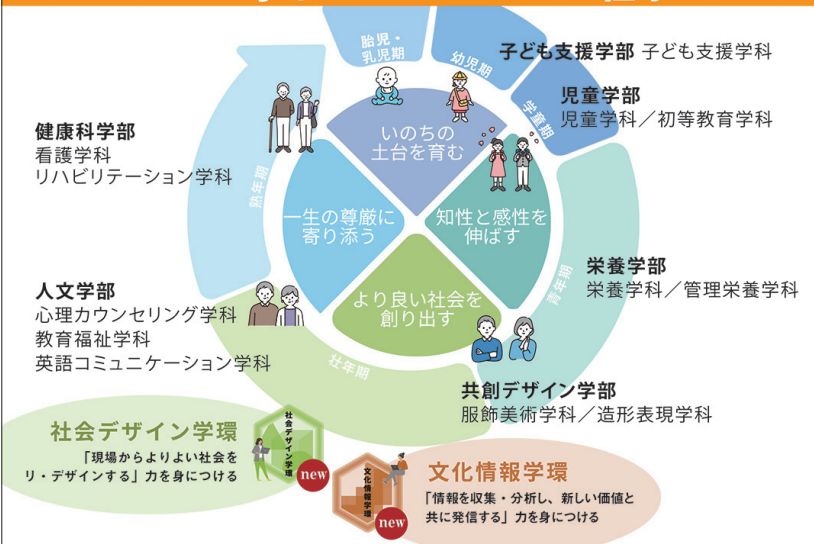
胎児・乳児期

幼児期

子ども支援学部 子ども支援学科

学童期

児童学部
児童学科／初等教育学科

健康科学部
看護学科
リハビリテーション学科

熟年期

いのちの土台を育む

一生の尊厳に寄り添う

知性と感性を伸ばす

より良い社会を創り出す

栄養学部
栄養学科／管理栄養学科

青年期

人文学部
心理カウンセリング学科
教育福祉学科
英語コミュニケーション学科

壮年期

共創デザイン学部
服飾美術学科／造形表現学科

社会デザイン学環
「現場からよりよい社会をリ・デザインする」力を身につける

社会デザイン学環

new

文化情報学環

new

文化情報学環
「情報を収集・分析し、新しい価値と共に発信する」力を身につける